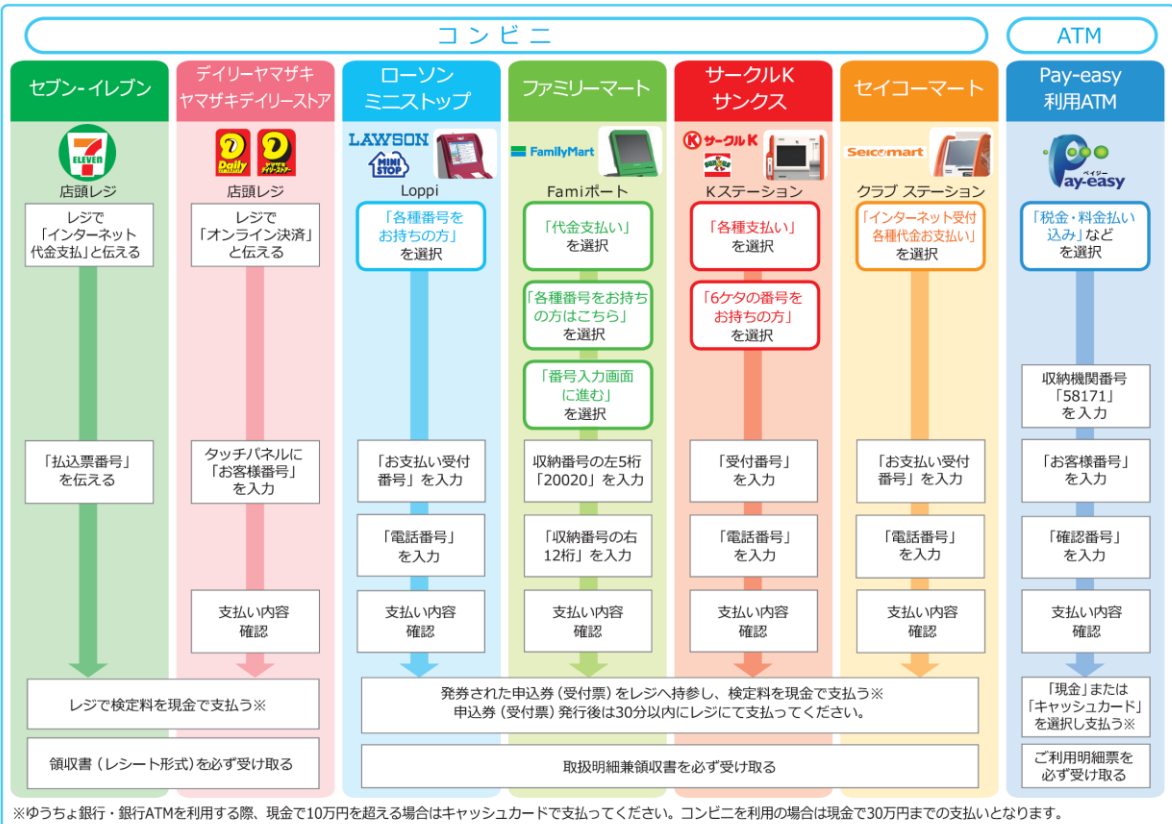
コンビニ

ATM

セブン-イレブン

デイリーヤマザキ
ヤマザキデイリーストア

ローソン
ミニストップ

ファミリーマート

サークルK
サンクス

セイコーマート

Pay-easy
利用ATM

ELEVEN
店頭レジ

Daily
店頭レジ

LAWSON
MINI STOP
Loppi

FamilyMart
Famiポート

サークルK
Kステーション

Seicomart
クラブ ステーション

ペイジー
Pay-easy

レジで「インターネット代金支払」と伝える

レジで「オンライン決済」と伝える

「各種番号をお持ちの方」を選択

「代金支払い」を選択

「各種支払い」を選択

「インターネット受付各種代金お支払い」を選択

「税金・料金払い込み」などを選択

「各種番号をお持ちの方はこちら」を選択

「6ケタの番号をお持ちの方」を選択

「番号入力画面に進む」を選択

収納機関番号「58171」を入力

「払込票番号」を伝える

タッチパネルに「お客様番号」を入力

「お支払い受付番号」を入力

収納番号の左5桁「20020」を入力

「受付番号」を入力

「お支払い受付番号」を入力

「お客様番号」を入力

「電話番号」を入力

「収納番号の右12桁」を入力

「電話番号」を入力

「電話番号」を入力

「確認番号」を入力

支払い内容確認

支払い内容確認

支払い内容確認

支払い内容確認

支払い内容確認

支払い内容確認

レジで検定料を現金で支払う※

発券された申込券（受付票）をレジへ持参し、検定料を現金で支払う※
申込券（受付票）発行後は30分以内にレジにて支払ってください。

「現金」または「キャッシュカード」を選択し支払う※

領収書（レシート形式）を必ず受け取る

取扱明細兼領収書を必ず受け取る

ご利用明細票を必ず受け取る

※ゆうちょ銀行・銀行ATMを利用する際、現金で10万円を超える場合はキャッシュカードで支払ってください。コンビニを利用の場合は現金で30万円までの支払いとなります。